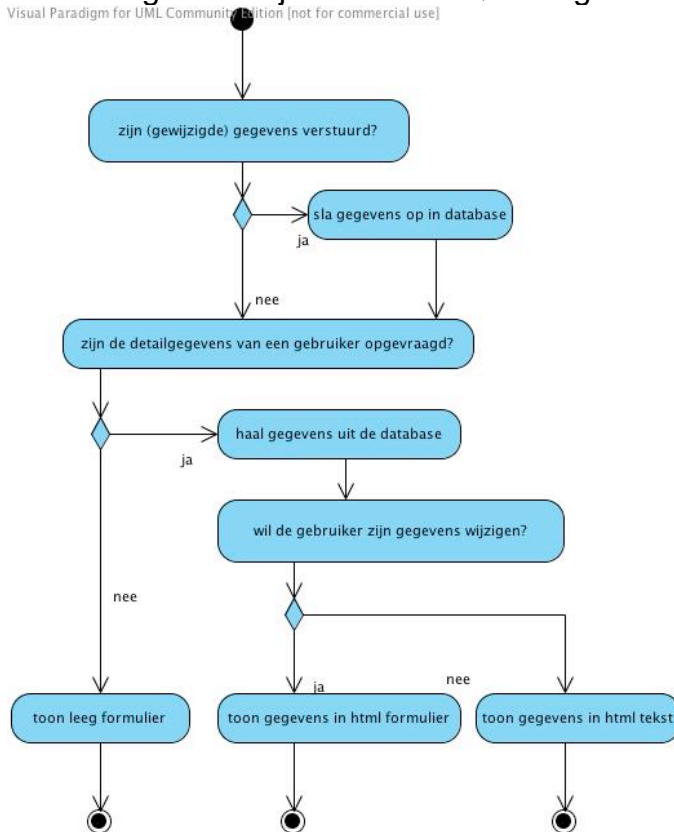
Visual Paradigm for UML Community Edition [not for commercial use]

zijn (gewijzigde) gegevens verstuurd?

sla gegevens op in database

ja

nee

zijn de detailgegevens van een gebruiker opgevraagd?

haal gegevens uit de database

ja

wil de gebruiker zijn gegevens wijzigen?

nee

ja

nee

toon leeg formulier

toon gegevens in html formulier

toon gegevens in html tekst